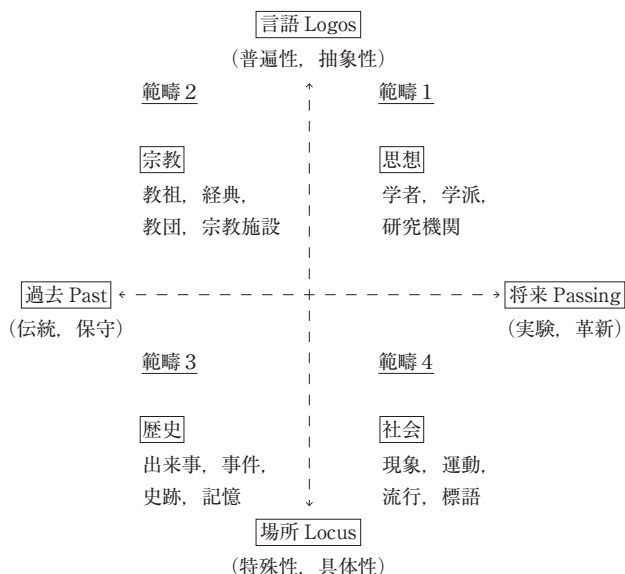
言語 Logos
（普遍性，抽象性）

範疇 2

宗教
教祖，経典，
教団，宗教施設

範疇 1

思想
学者，学派，
研究機関

過去 Past
（伝統，保守）

将来 Passing
（実験，革新）

範疇 3

歴史
出来事，事件，
史跡，記憶

範疇 4

社会
現象，運動，
流行，標語

場所 Locus
（特殊性，具体性）